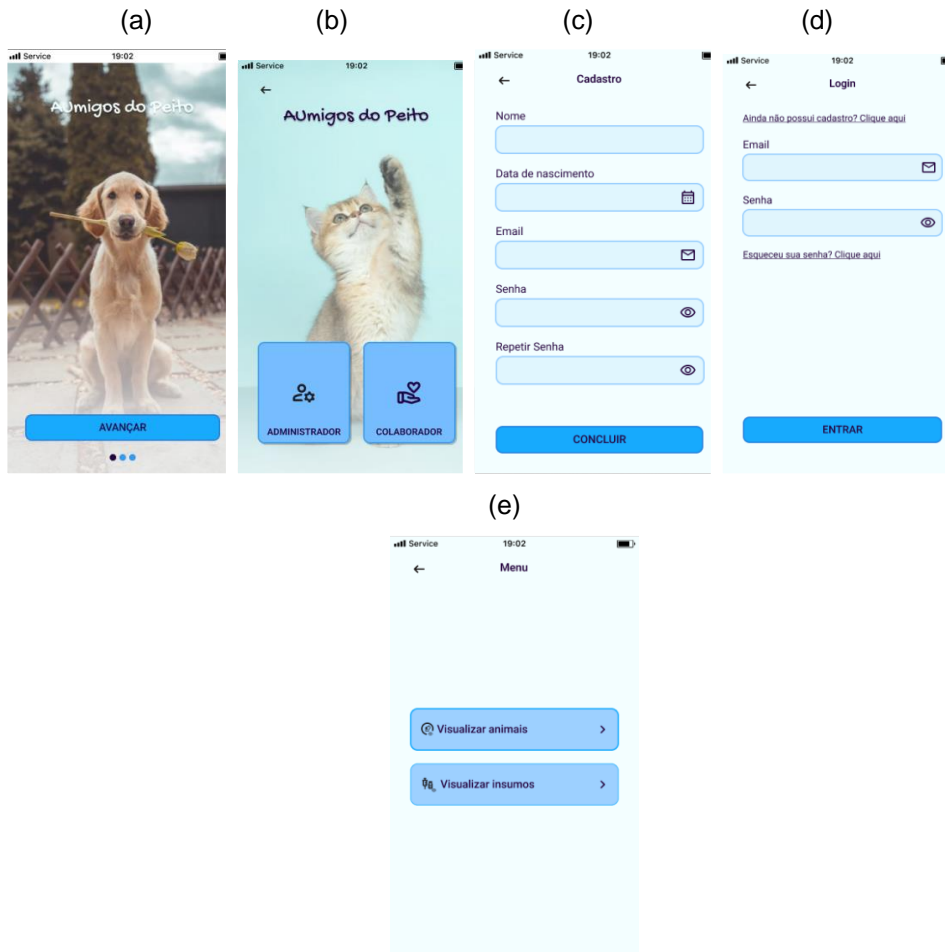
(a)

Service 19:02

AUmigos do Peito

AVANÇAR

(b)

Service 19:02

←

AUmigos do Peito

ADMINISTRADOR

COLABORADOR

(c)

Service 19:02

← Cadastro

Nome

Data de nascimento

Email

Senha

Repetir Senha

CONCLUIR

(d)

Service 19:02

← Login

Ainda não possui cadastro? Clique aqui

Email

Senha

Esqueceu sua senha? Clique aqui

ENTRAR

(e)

Service 19:02

← Menu

Visualizar animais >

Visualizar insumos >